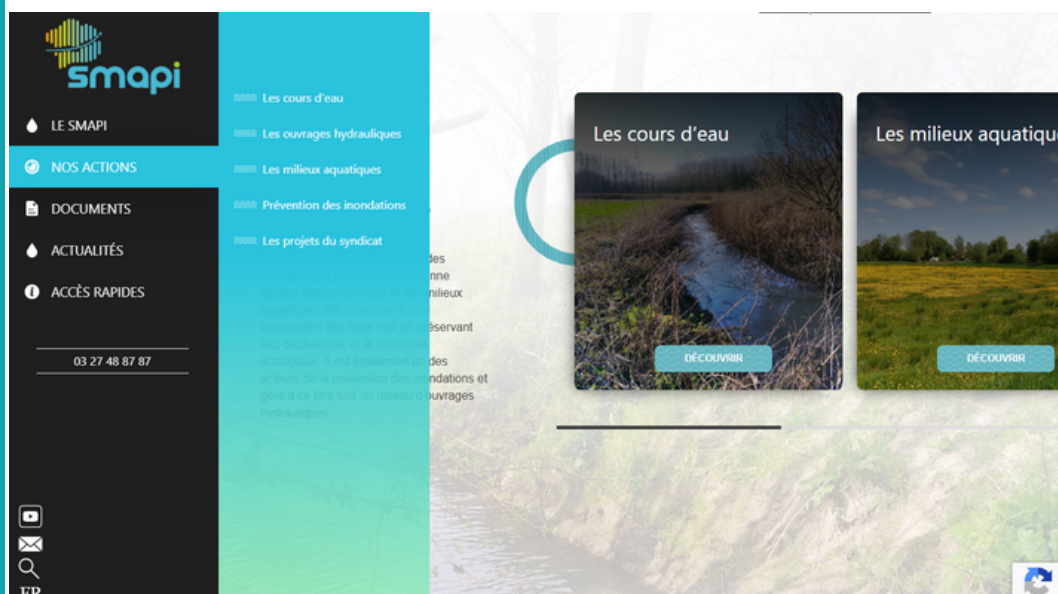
smapi

LE SMAPI

NOS ACTIONS

DOCUMENTS

ACTUALITÉS

ACCÈS RAPIDES

03 27 48 87 87

FR

Les cours d'eau

Les ouvrages hydrauliques

Les milieux aquatiques

Prévention des inondations

Les projets du syndicat

Les cours d'eau

DÉCOUVRIR

Les milieux aquatiqu

DÉCOUVRIR